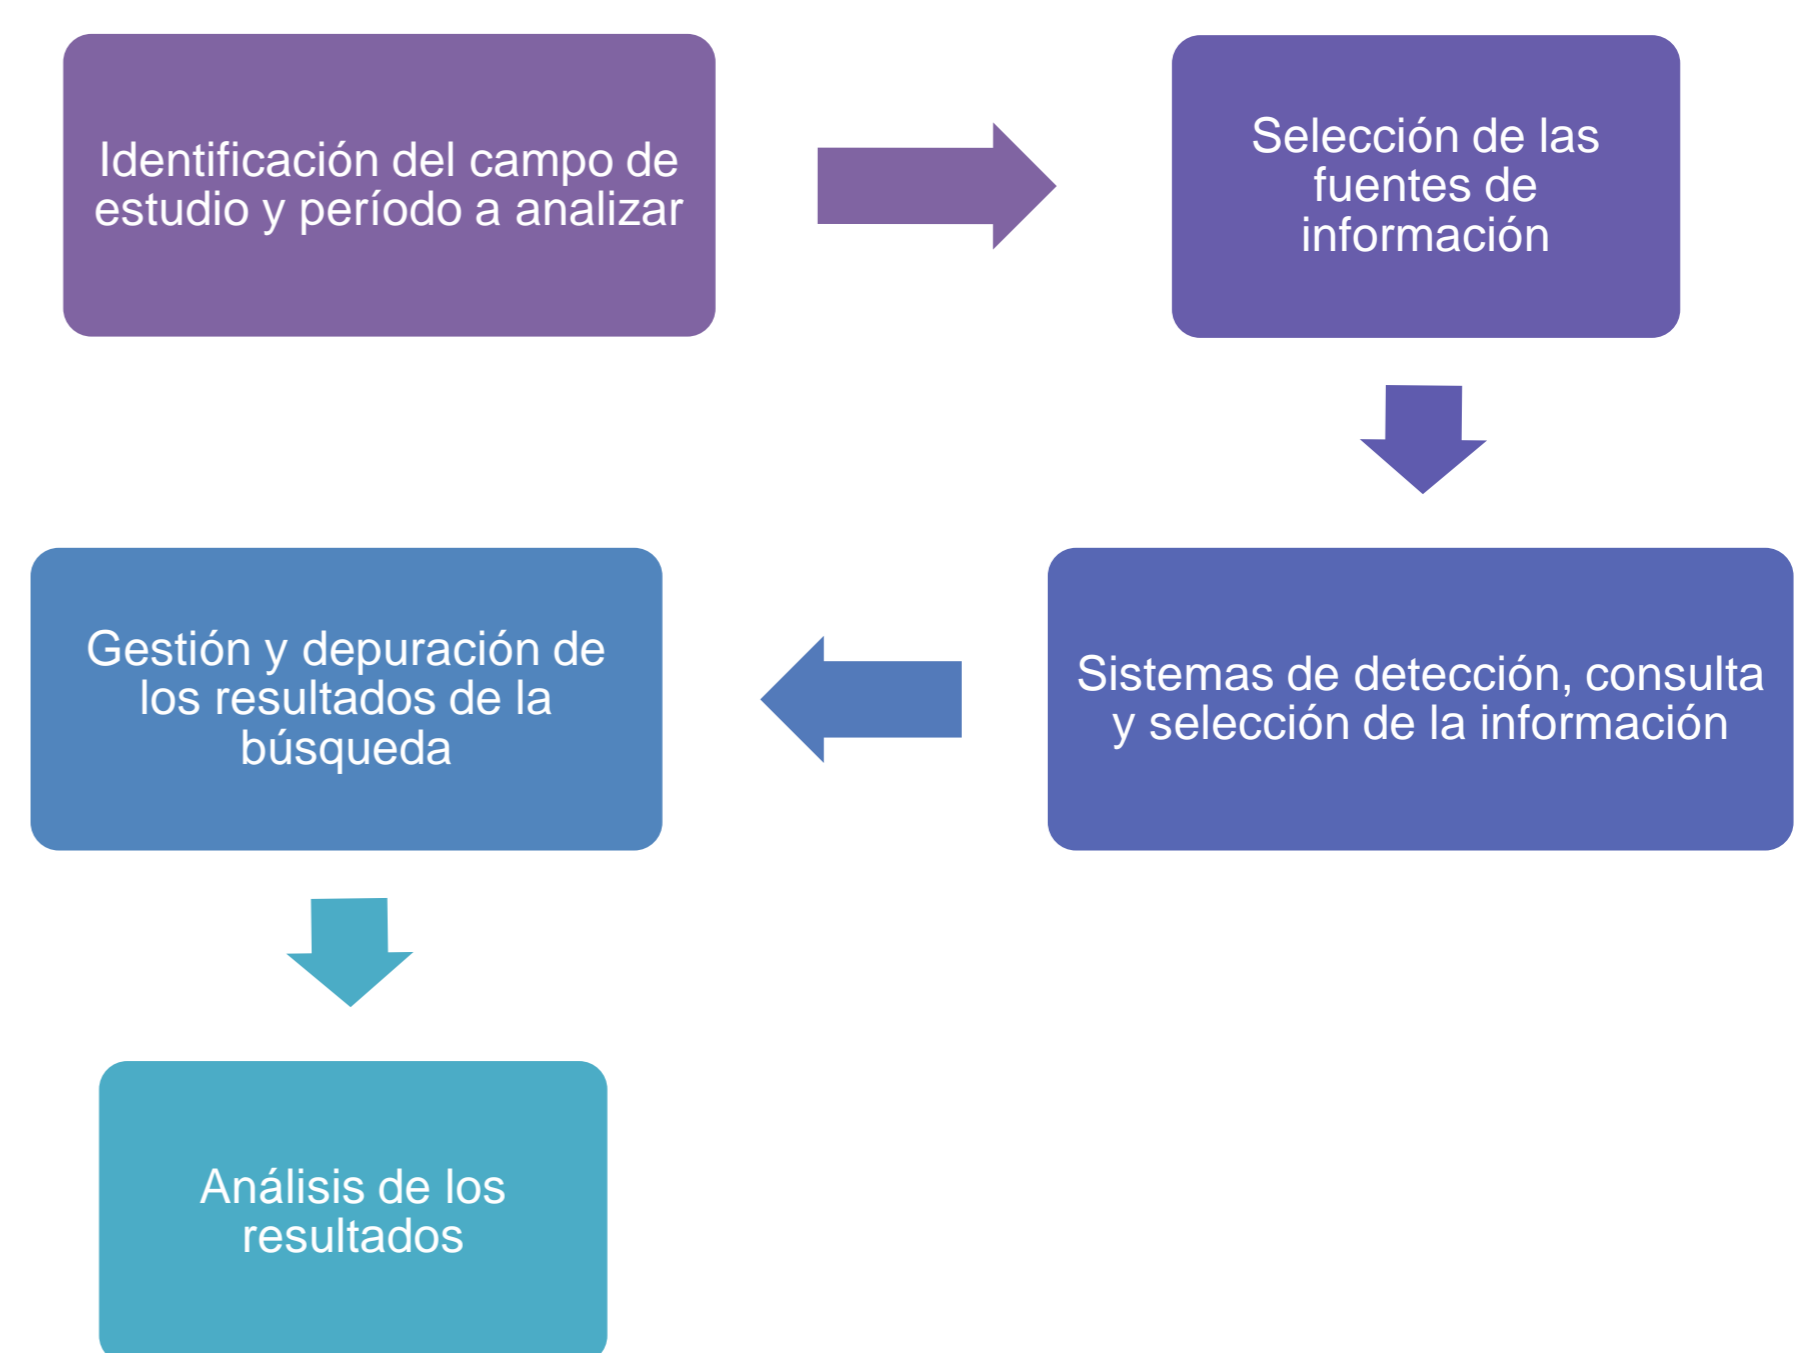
Identificación del campo de estudio y período a analizar

Selección de las fuentes de información

Sistemas de detección, consulta y selección de la información

Gestión y depuración de los resultados de la búsqueda

Análisis de los resultados